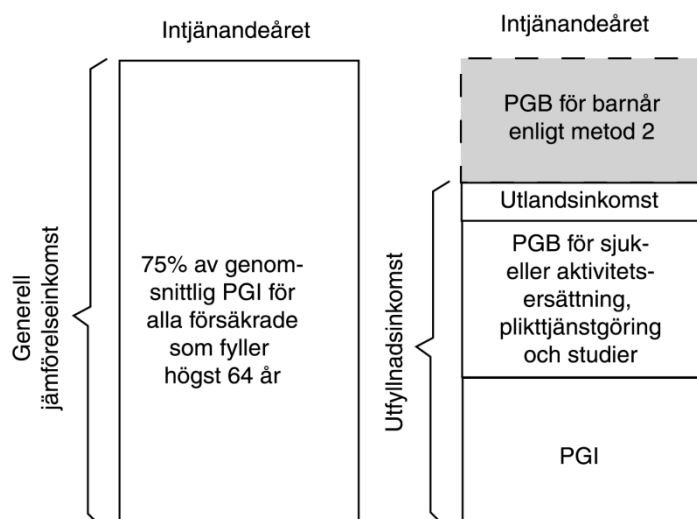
Intjänandeåret

Generell jämförelseinkomst

75% av genomsnittlig PGI för alla försäkrade som fyller högst 64 år

Intjänandeåret

PGB för barnår enligt metod 2

Utfyllnadsinkomst

Utlandsinkomst

PGB för sjukeller aktivitetsersättning, plikttjänstgöring och studier

PGI